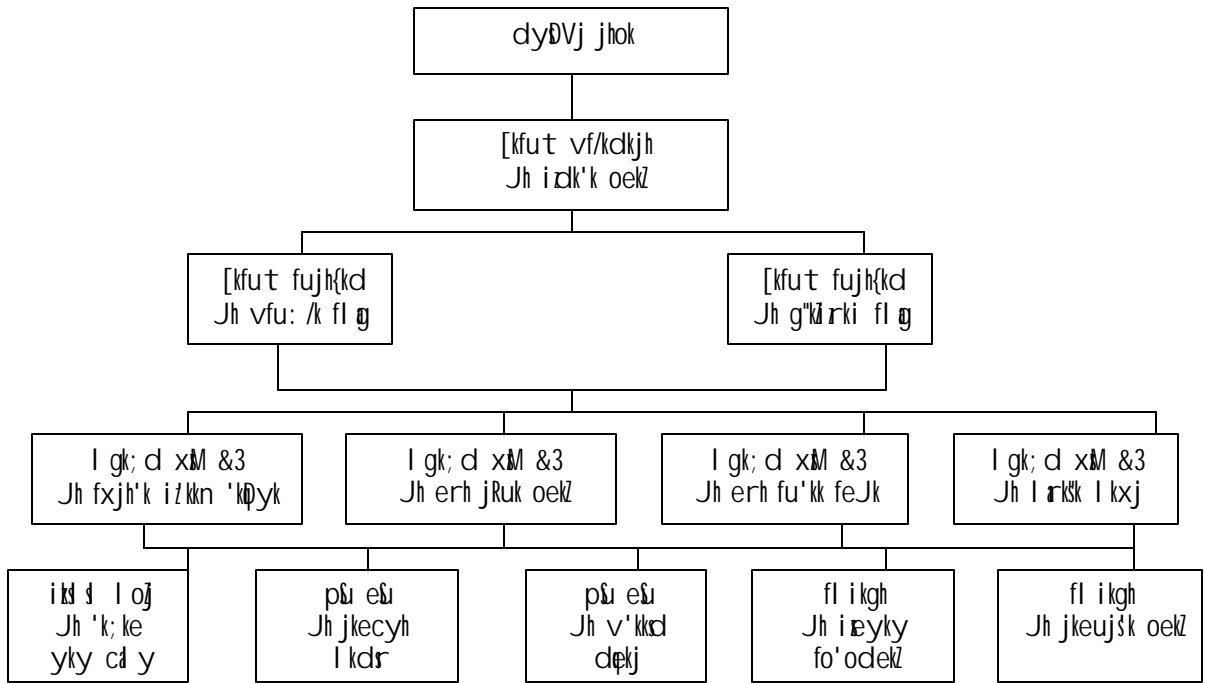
dyDVj jhok

[kfut vf/kdkjh
Jh idk'k oekZ

[kfut fujh{kd
Jh vfu: /k flag

[kfut fujh{kd
Jh g"kZnrki flag

l gk; d xzM &3
Jh fxjh'k izlkn 'kDyk

l gk; d xzM &3
Jh erh jRuk oekZ

l gk; d xzM &3
Jh erh fu'kk feJk

l gk; d xzM &3
Jh l arks"k l kxj

ikfs l oj
Jh 'k;ke
yky cd y

pSu eSu
Jh jkecyh
l kdr

pSu eSu
Jh v'kksd
dqekj

fl ikgh
Jh ireyky
fo'odekZ

fl ikgh
Jh jkeujs'k oekZ